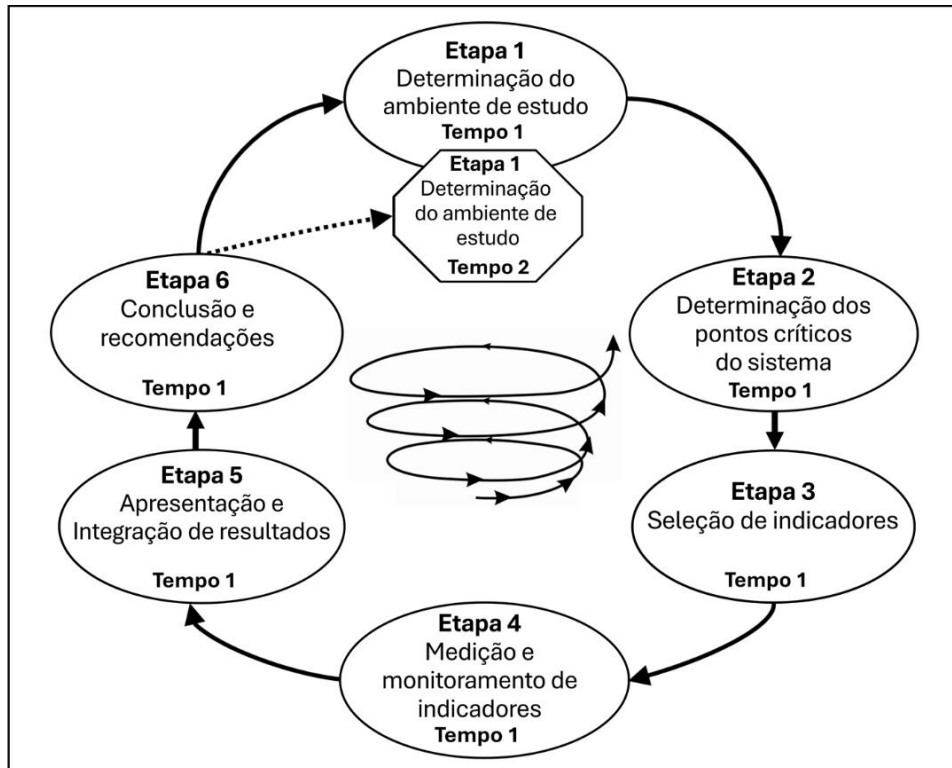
Etapa 1
Determinação do ambiente de estudo
Tempo 1

Etapa 1
Determinação do ambiente de estudo
Tempo 2

Etapa 2
Determinação dos pontos críticos do sistema
Tempo 1

Etapa 3
Seleção de indicadores
Tempo 1

Etapa 4
Medição e monitoramento de indicadores
Tempo 1

Etapa 5
Apresentação e Integração de resultados
Tempo 1

Etapa 6
Conclusão e recomendações
Tempo 1